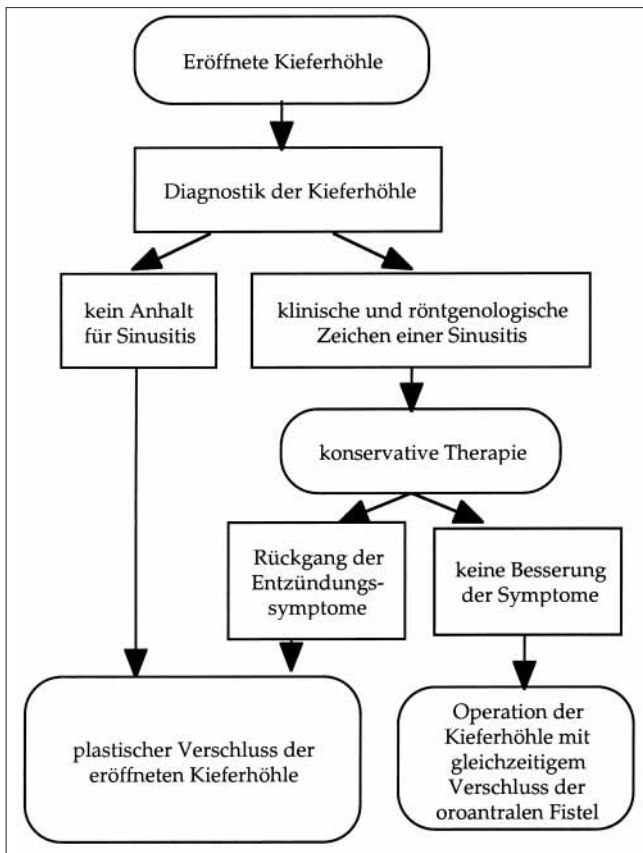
Eröffnete Kieferhöhle

Diagnostik der Kieferhöhle

kein Anhalt für Sinusitis

klinische und röntgenologische Zeichen einer Sinusitis

konservative Therapie

Rückgang der Entzündungssymptome

keine Besserung der Symptome

plastischer Verschluss der eröffneten Kieferhöhle

Operation der Kieferhöhle mit gleichzeitigem Verschluss der oroantralen Fistel